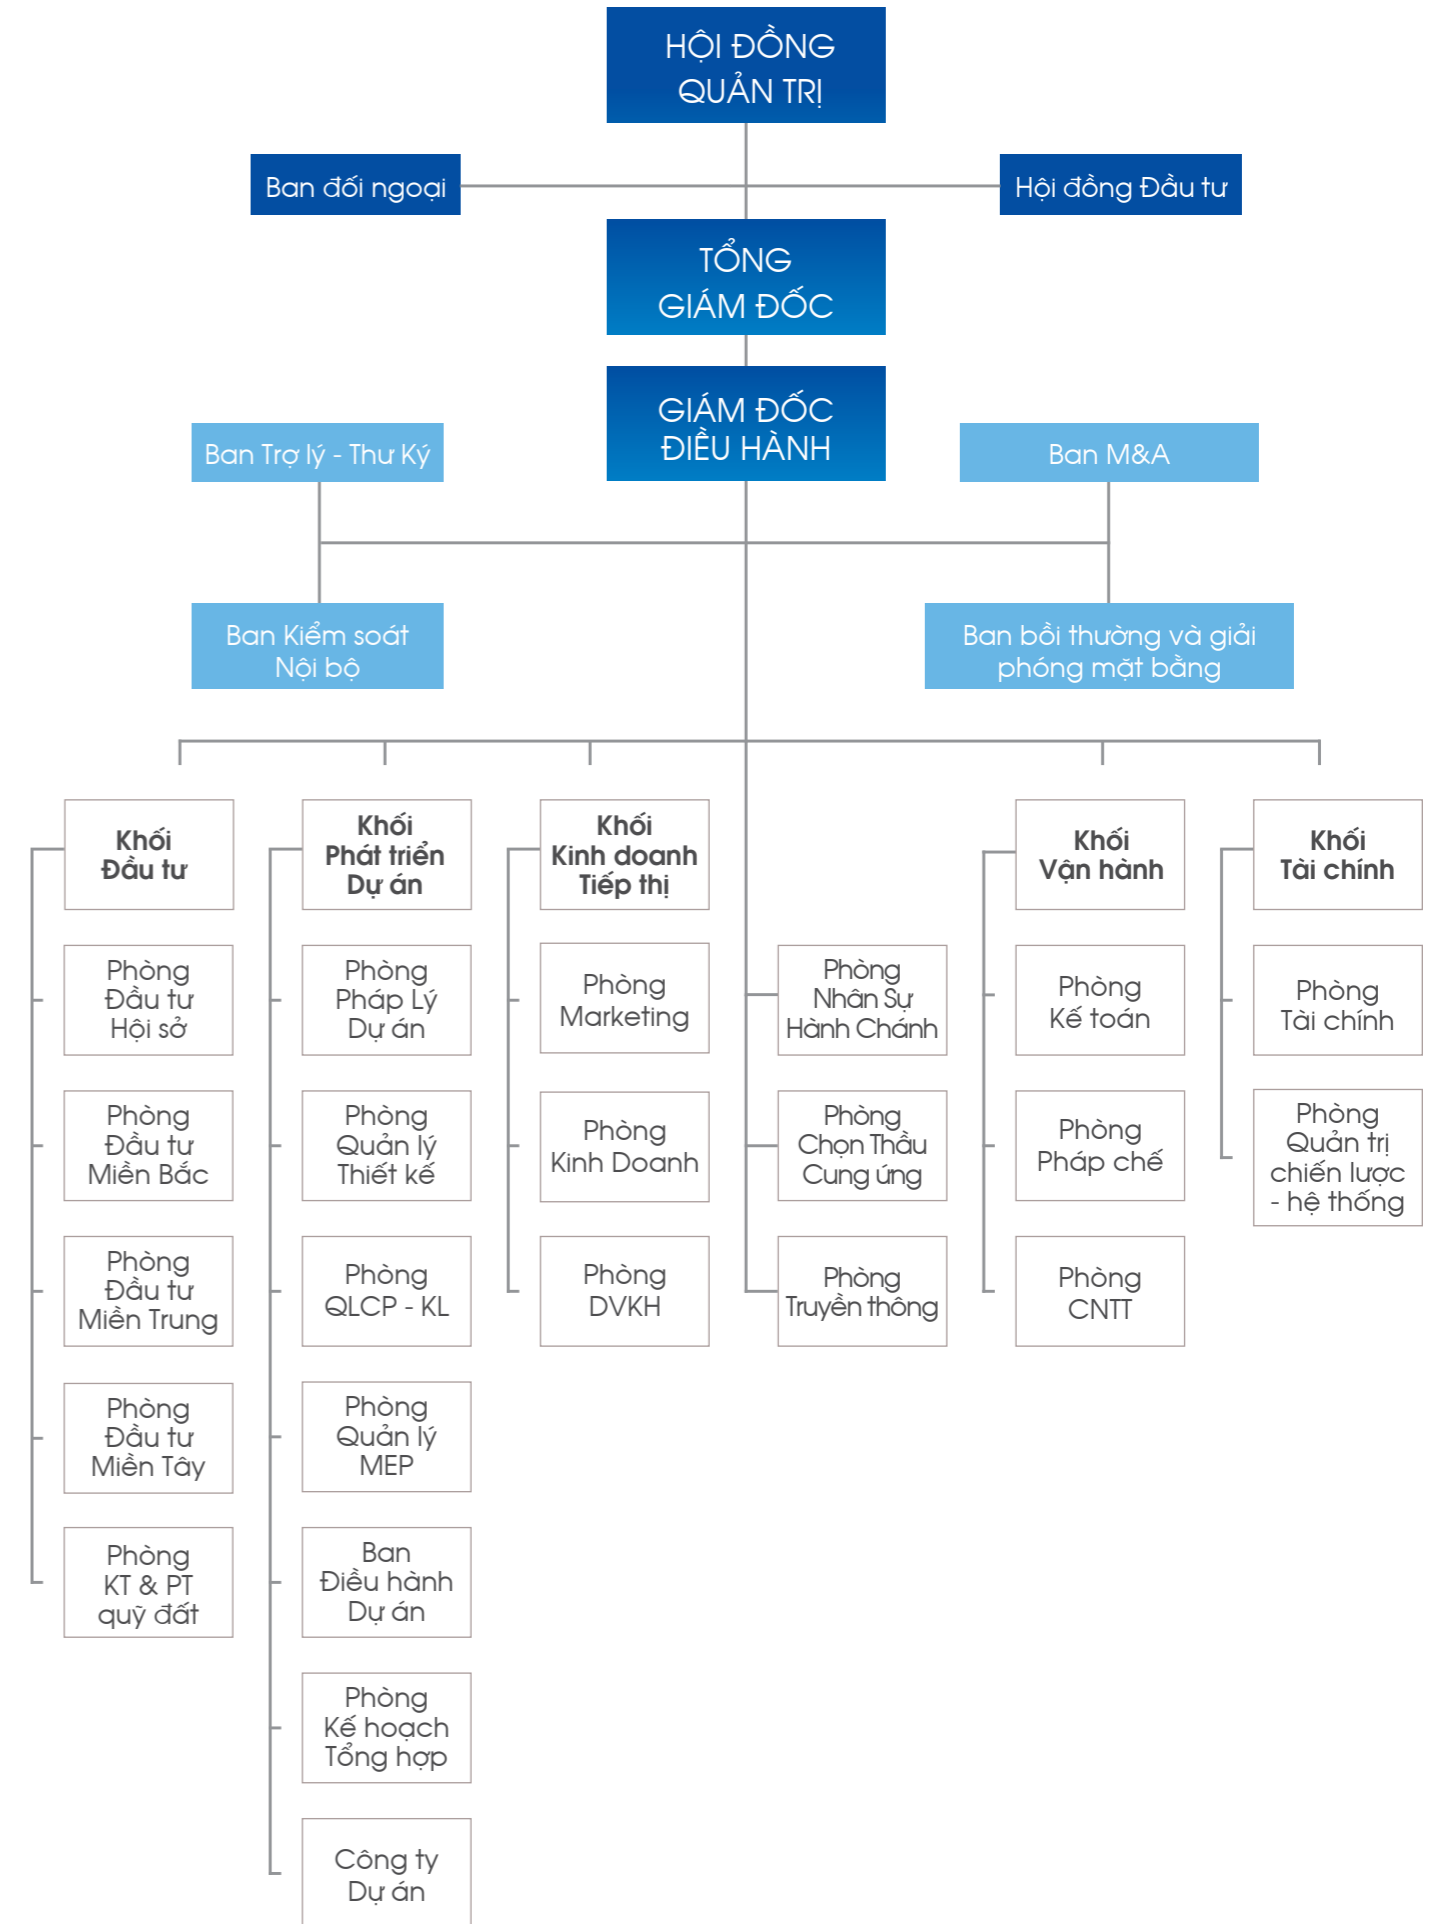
HỘI ĐỒNG QUẢN TRỊ

Ban đối ngoại

Hội đồng Đầu tư

TỔNG GIÁM ĐỐC

GIÁM ĐỐC ĐIỀU HÀNH

Ban Trợ lý - Thư Ký

Ban M&A

Ban Kiểm soát Nội bộ

Ban bồi thường và giải phóng mặt bằng

Khối Đầu tư

Phòng Đầu tư Hội sở

Phòng Đầu tư Miền Bắc

Phòng Đầu tư Miền Trung

Phòng Đầu tư Miền Tây

Phòng KT & PT quỹ đất

Khối Phát triển Dự án

Phòng Pháp Lý Dự án

Phòng Quản lý Thiết kế

Phòng QLCP - KL

Phòng Quản lý MEP

Ban Điều hành Dự án

Phòng Kế hoạch Tổng hợp

Công ty Dự án

Khối Kinh doanh Tiếp thị

Phòng Marketing

Phòng Kinh Doanh

Phòng DVKH

Phòng Nhân Sự Hành Chánh

Phòng Chọn Thầu Cung ứng

Phòng Truyền thông

Khối Vận hành

Phòng Kế toán

Phòng Pháp chế

Phòng CNTT

Khối Tài chính

Phòng Tài chính

Phòng Quản trị chiến lược - hệ thống